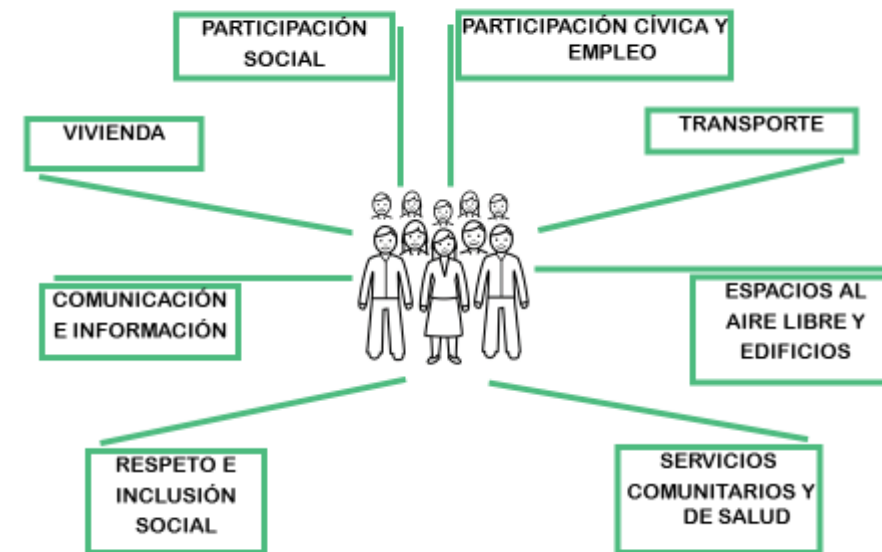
PARTICIPACIÓN SOCIAL

PARTICIPACIÓN CÍVICA Y EMPLEO

VIVIENDA

TRANSPORTE

COMUNICACIÓN E INFORMACIÓN

ESPACIOS AL AIRE LIBRE Y EDIFICIOS

RESPETO E INCLUSIÓN SOCIAL

SERVICIOS COMUNITARIOS Y DE SALUD